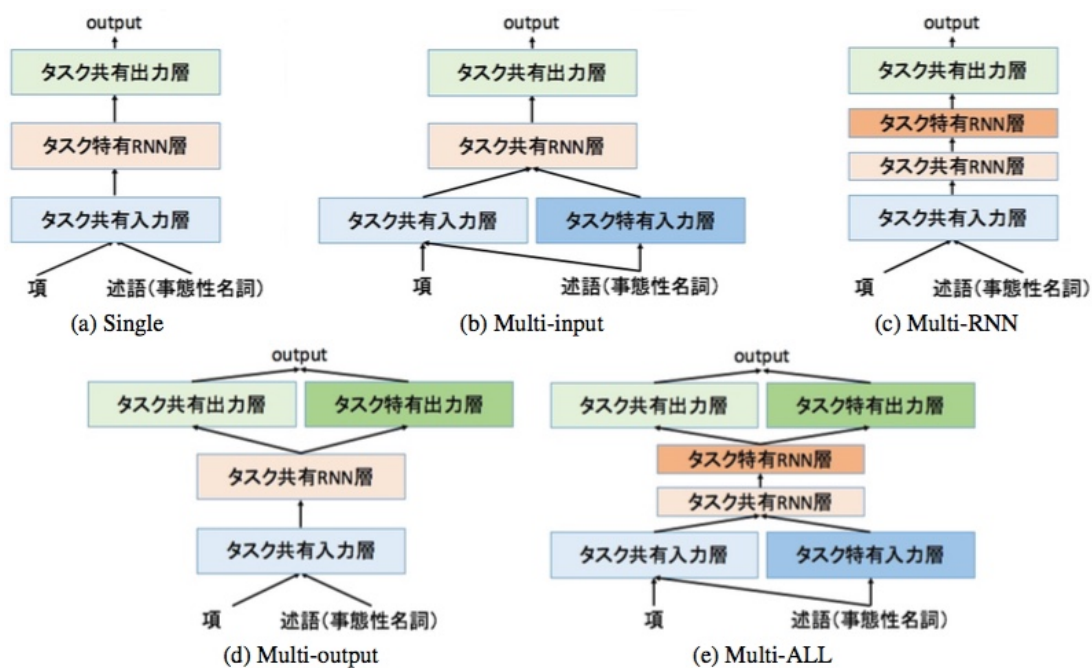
output
タスク共有出力層
タスク特有RNN層
タスク共有入力層
項
述語(事態性名詞)
(a) Single

output
タスク共有出力層
タスク共有RNN層
タスク共有入力層
タスク特有入力層
項
述語(事態性名詞)
(b) Multi-input

output
タスク共有出力層
タスク特有RNN層
タスク共有RNN層
タスク共有入力層
項
述語(事態性名詞)
(c) Multi-RNN

output
タスク共有出力層
タスク特有出力層
タスク共有RNN層
タスク共有入力層
項
述語(事態性名詞)
(d) Multi-output

output
タスク共有出力層
タスク特有出力層
タスク特有RNN層
タスク共有RNN層
タスク共有入力層
タスク特有入力層
項
述語(事態性名詞)
(e) Multi-ALL